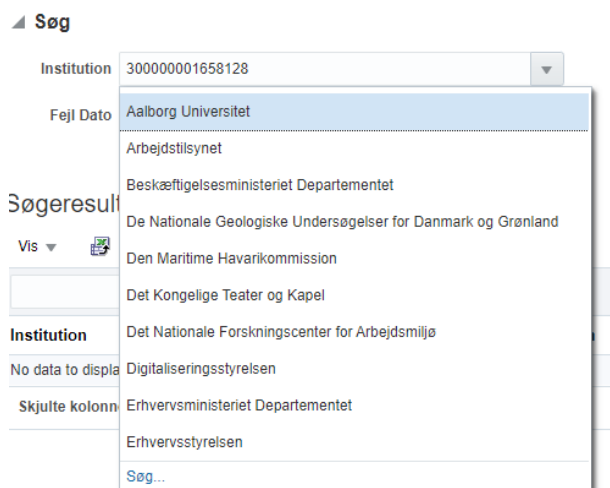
◢ Søg

Institution 300000001658128

Fejl Dato

Søgeresult

Vis

Institution

No data to displa

Skjulte kolonn

Aalborg Universitet
Arbejdstilsynet
Beskæftigelsesministeriet Departementet
De Nationale Geologiske Undersøgelser for Danmark og Grønland
Den Maritime Havarikommission
Det Kongelige Teater og Kapel
Det Nationale Forskningscenter for Arbejdsmiljø
Digitaliseringsstyrelsen
Erhvervsministeriet Departementet
Erhvervsstyrelsen
Søg...